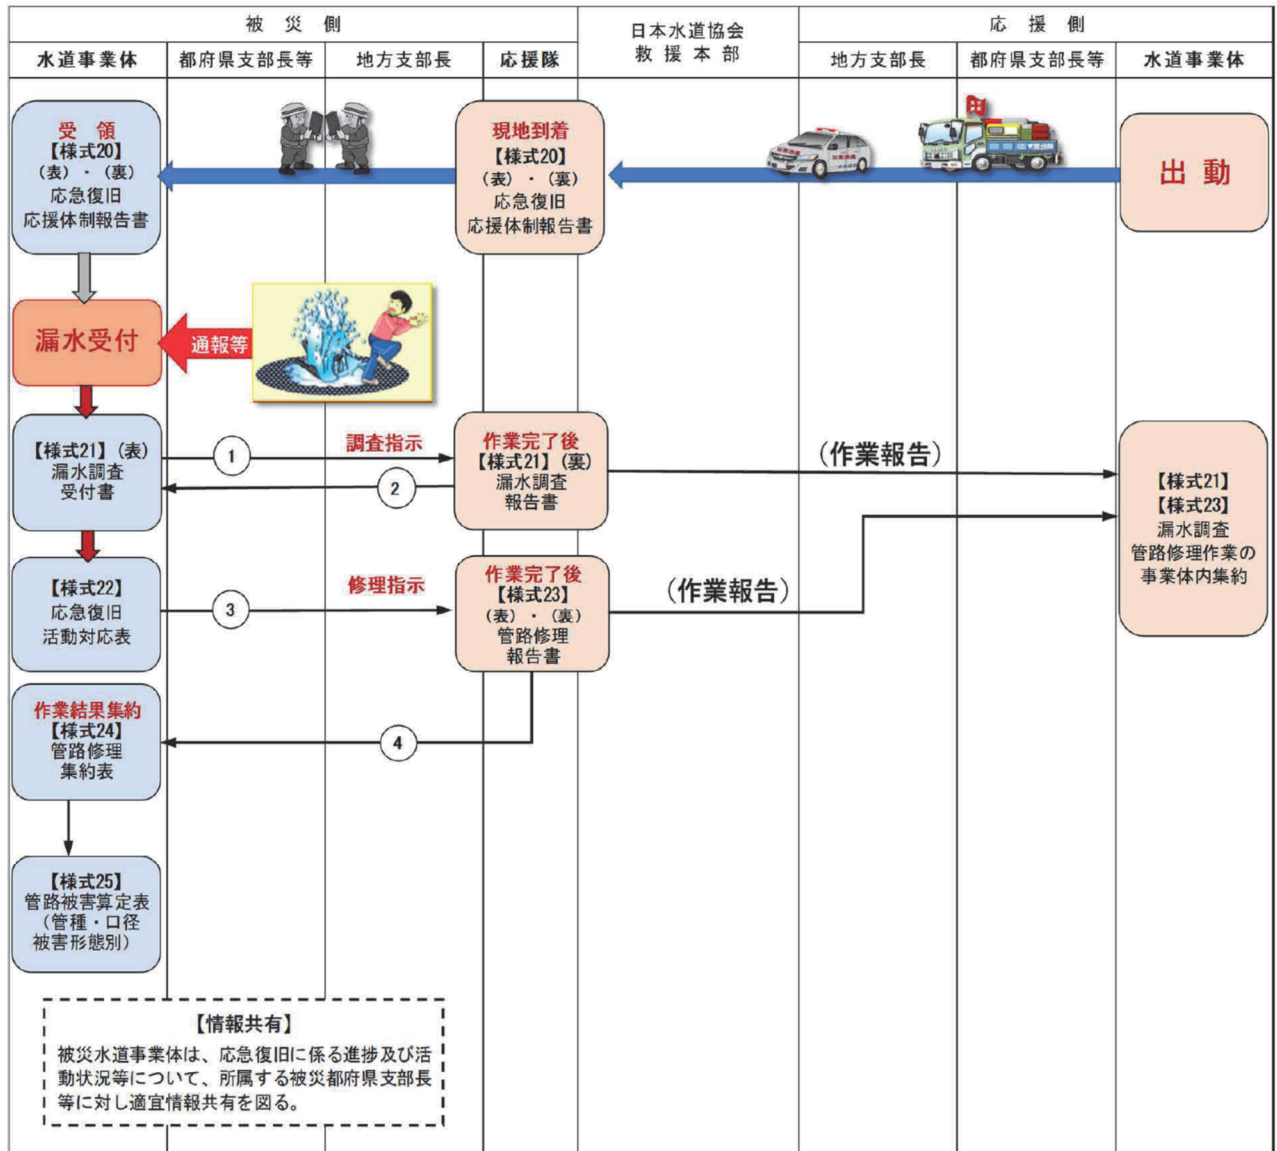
被災側

日本水道協会
救援本部

応援側

| 水道事業体 | 都府県支部長等 | 地方支部長 | 応援隊 | | 地方支部長 | 都府県支部長等 | 水道事業体 |
|---|---|---|---|---|---|---|---|

受領
【様式20】
（表）・（裏）
応急復旧
応援体制報告書

現地到着
【様式20】
（表）・（裏）
応急復旧
応援体制報告書

出動

漏水受付

通報等

【様式21】（表）
漏水調査
受付書

① 調査指示

作業完了後
【様式21】（裏）
漏水調査
報告書

②

（作業報告）

【様式21】
【様式23】
漏水調査
管路修理作業の
事業体内集約

【様式22】
応急復旧
活動対応表

③ 修理指示

作業完了後
【様式23】
（表）・（裏）
管路修理
報告書

（作業報告）

作業結果集約
【様式24】
管路修理
集約表

④

【様式25】
管路被害算定表
（管種・口径
被害形態別）

【情報共有】
被災水道事業体は、応急復旧に係る進捗及び活動状況等について、所属する被災都府県支部長等に対し適宜情報共有を図る。